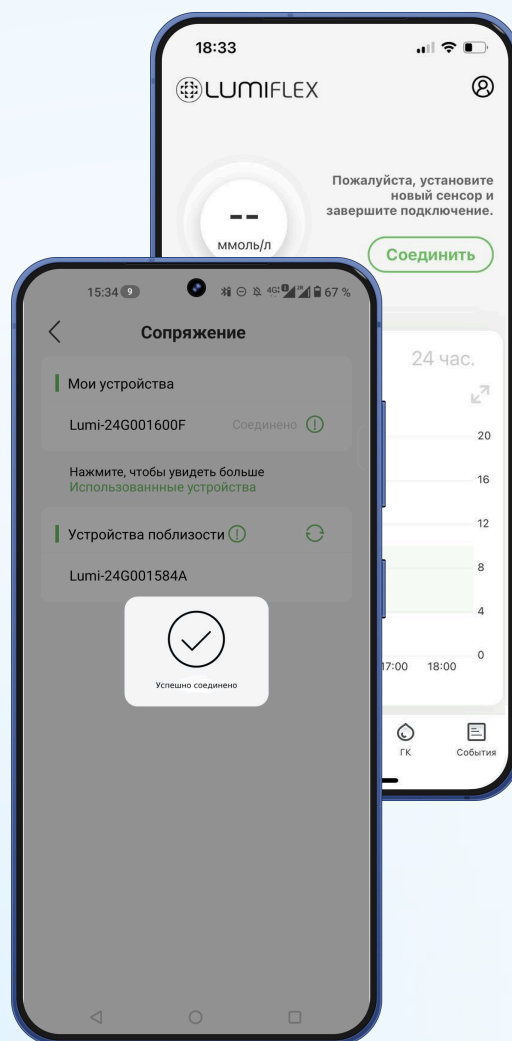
18:33

LUMIFLEX

--
ммоль/л

Пожалуйста, установите новый сенсор и завершите подключение.

Соединить

24 час.

20
16
12
8
4
0
17:00 18:00

ГК
События

15:34 9
4G 67 %

Сопряжение

Мои устройства

Lumi-24G001600F Соединено

Нажмите, чтобы увидеть больше
Использованнные устройства

Устройства поблизости

Lumi-24G001584A

Успешно соединено